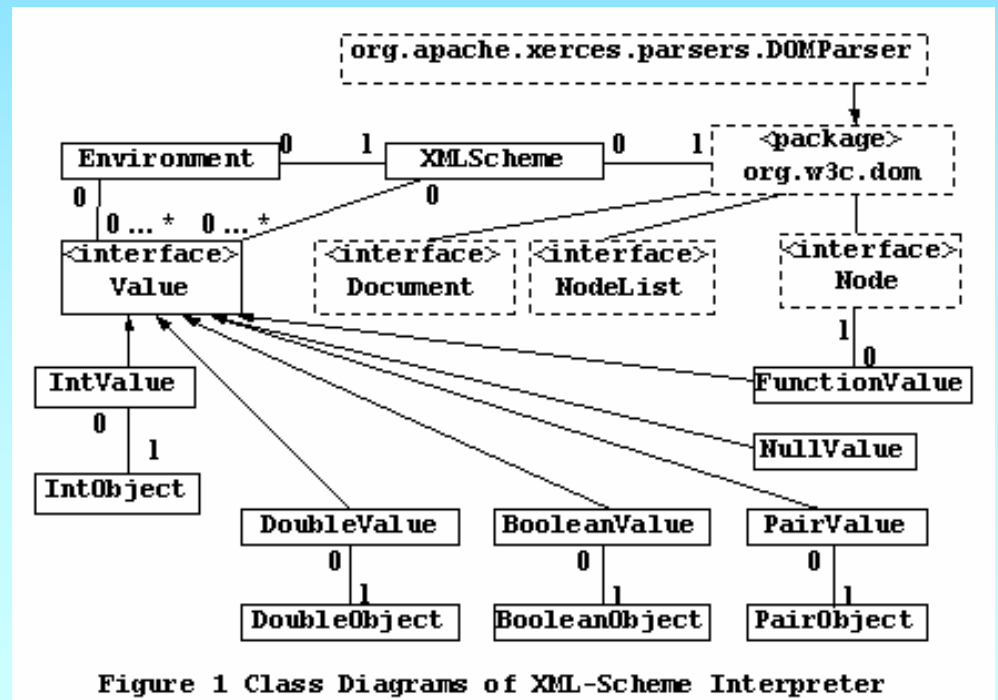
org.apache.xerces.parsers.DOMParser

Environment
0 1
XMLScheme
0 1
<package>
org.w3c.dom

0
0 ... * 0 ... *
0

<interface>
Value

<interface>
Document

<interface>
NodeList

<interface>
Node

1
0

IntValue
0
1
IntObject

FunctionValue

NullValue

DoubleValue
0
1
DoubleObject

BooleanValue
0
1
BooleanObject

PairValue
0
1
PairObject

Figure 1 Class Diagrams of XML-Scheme Interpreter